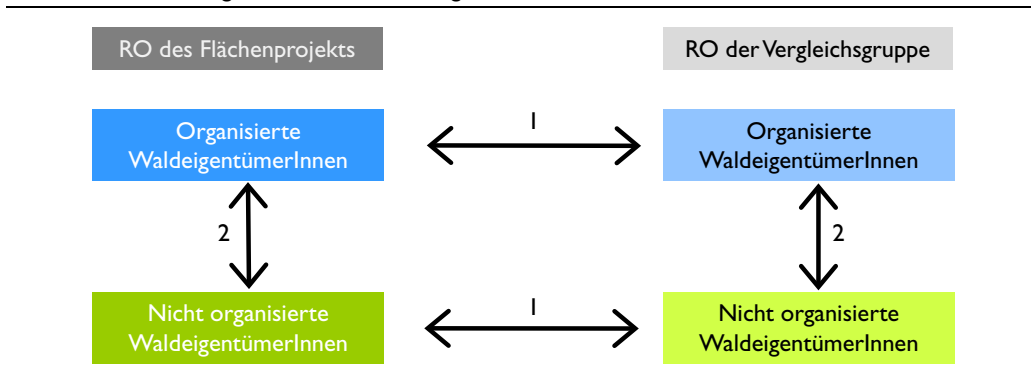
RO des Flächenprojekts

RO der Vergleichsgruppe

Organisierte WaldeigentümerInnen

1

Organisierte WaldeigentümerInnen

2

2

Nicht organisierte WaldeigentümerInnen

1

Nicht organisierte WaldeigentümerInnen